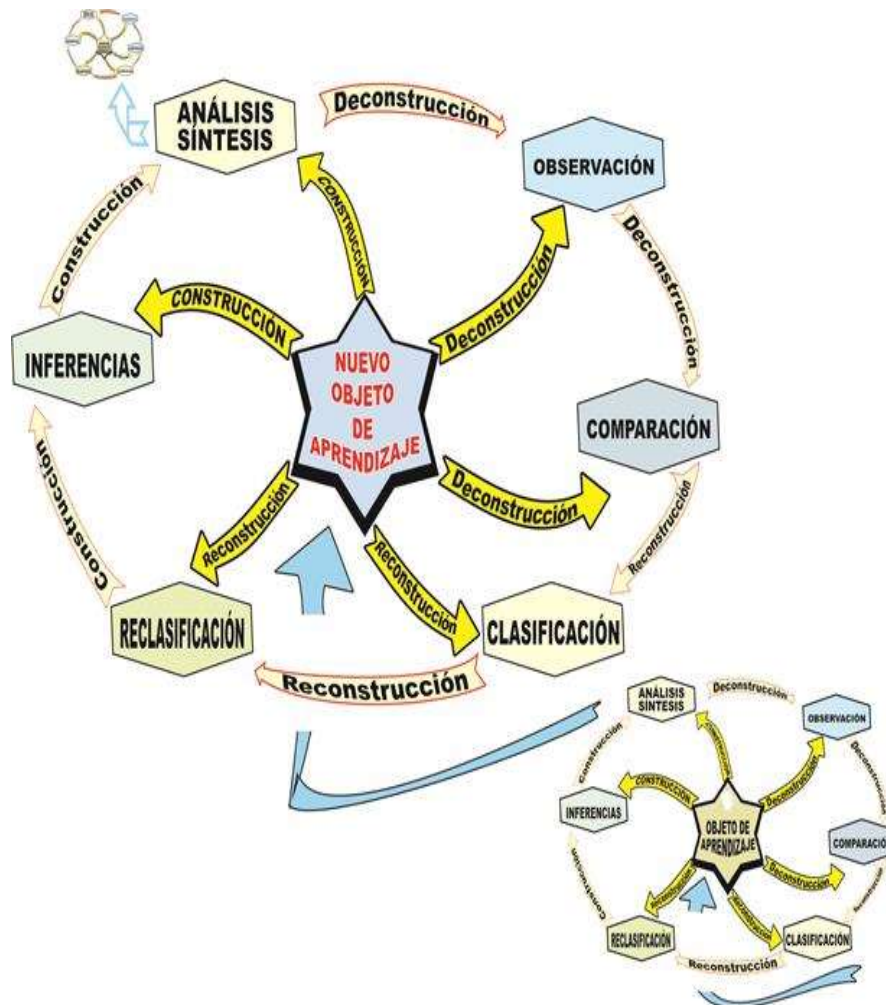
ANÁLISIS SÍNTESIS

Deconstrucción

OBSERVACIÓN

Construcción

CONSTRUCCIÓN

Deconstrucción

Deconstrucción

CONSTRUCCIÓN

INFERENCIAS

NUEVO OBJETO DE APRENDIZAJE

COMPARACIÓN

Construcción

Deconstrucción

Reconstrucción

Reconstrucción

Reconstrucción

RECLASIFICACIÓN

CLASIFICACIÓN

Reconstrucción

ANÁLISIS SÍNTESIS

Deconstrucción

OBSERVACIÓN

Construcción

CONSTRUCCIÓN

Deconstrucción

Deconstrucción

CONSTRUCCIÓN

INFERENCIAS

OBJETO DE APRENDIZAJE

COMPARACIÓ

Construcción

Deconstrucción

Reconstrucción

Reconstrucción

Reconstrucción

RECLASIFICACIÓN

CLASIFICACIÓN

Reconstrucción